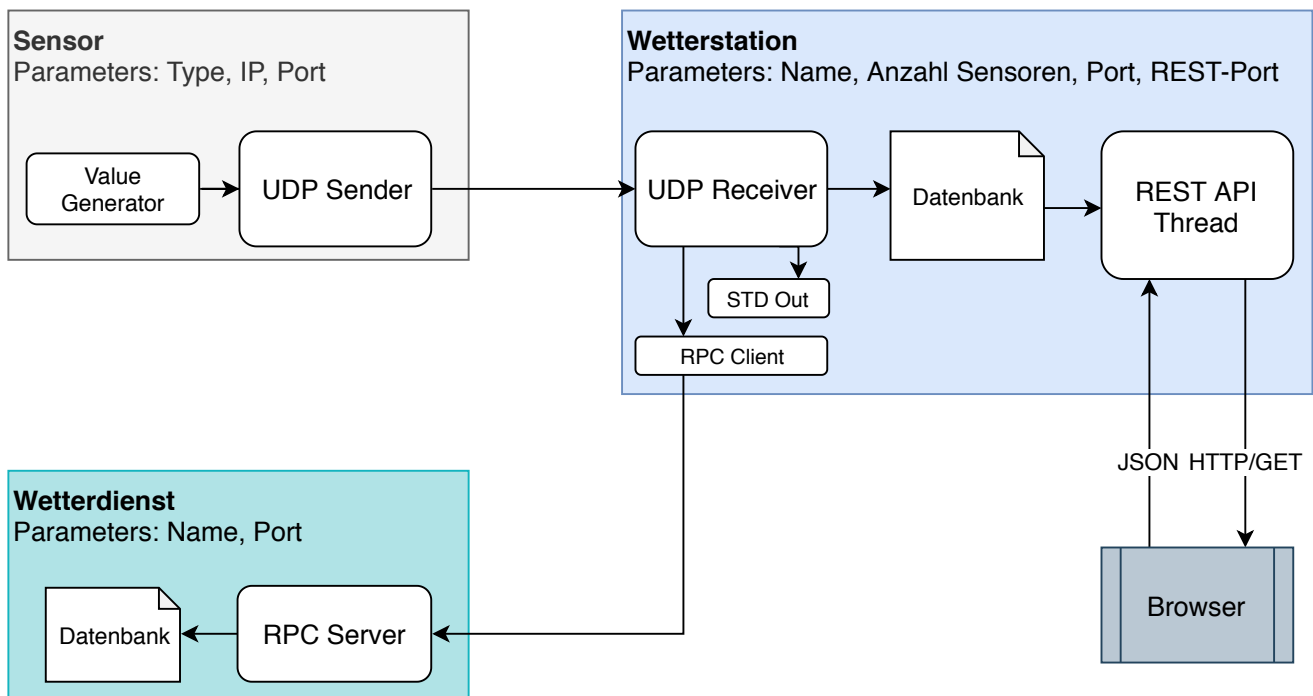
Sensor
Parameters: Type, IP, Port

Value Generator

UDP Sender

Wetterstation
Parameters: Name, Anzahl Sensoren, Port, REST-Port

UDP Receiver

Datenbank

REST API Thread

STD Out

RPC Client

JSON

HTTP/GET

Browser

Wetterdienst
Parameters: Name, Port

Datenbank

RPC Server